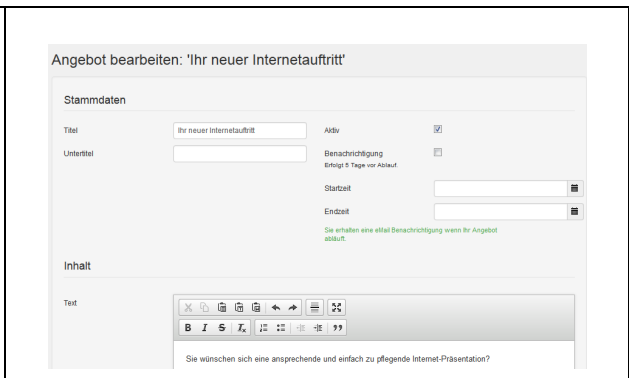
Angebot bearbeiten: 'Ihr neuer Internetauftritt'

Stammdaten

Titel
Ihr neuer Internetauftritt

Untertitel

Aktiv

Benachrichtigung
Erfolgt 5 Tage vor Ablauf.

Startzeit

Endzeit

Sie erhalten eine eMail Benachrichtigung wenn Ihr Angebot abläuft.

Inhalt

Text

B I S $I_x$ 99

Sie wünschen sich eine ansprechende und einfach zu pflegende Internet-Präsentation?